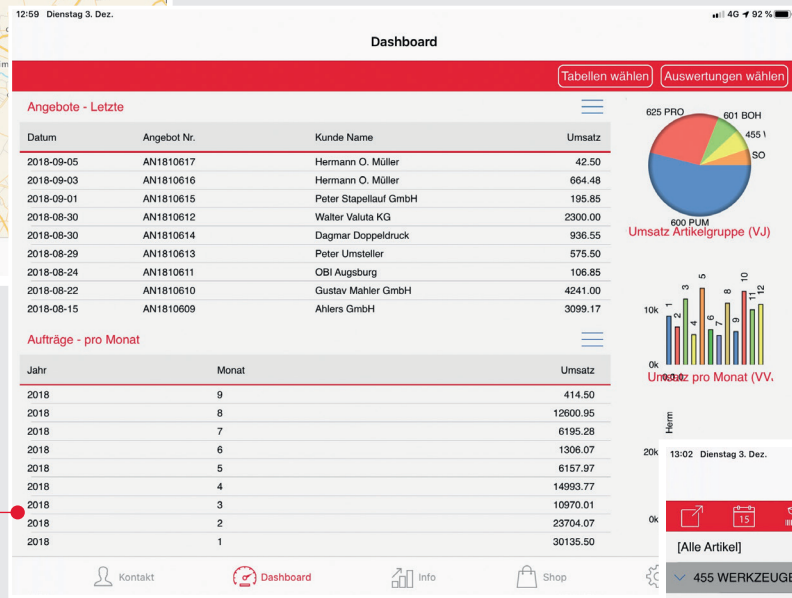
12:59 Dienstag 3. Dez.

4G 92 %

Dashboard

Tabellen wählen Auswertungen wählen

Angebote - Letzte

| Datum | Angebot Nr. | Kunde Name | Umsatz |
|---|---|---|---|
| 2018-09-05 | AN1810617 | Hermann O. Müller | 42.50 |
| 2018-09-03 | AN1810616 | Hermann O. Müller | 664.48 |
| 2018-09-01 | AN1810615 | Peter Stapellauf GmbH | 195.85 |
| 2018-08-30 | AN1810612 | Walter Valuta KG | 2300.00 |
| 2018-08-30 | AN1810614 | Dagmar Doppeldruck | 936.55 |
| 2018-08-29 | AN1810613 | Peter Umsteller | 575.50 |
| 2018-08-24 | AN1810611 | OBI Augsburg | 106.85 |
| 2018-08-22 | AN1810610 | Gustav Mahler GmbH | 4241.00 |
| 2018-08-15 | AN1810609 | Ahlers GmbH | 3099.17 |

Aufträge - pro Monat

| Jahr | Monat | Umsatz |
|---|---|---|
| 2018 | 9 | 414.50 |
| 2018 | 8 | 12600.95 |
| 2018 | 7 | 6195.28 |
| 2018 | 6 | 1306.07 |
| 2018 | 5 | 6157.97 |
| 2018 | 4 | 14993.77 |
| 2018 | 3 | 10970.01 |
| 2018 | 2 | 23704.07 |
| 2018 | 1 | 30135.50 |

625 PRO
601 BOH
455 \
SO
600 PUM
Umsatz Artikelgruppe (VJ)

10k
0k
1 2 3 4 5 6 7 8 9 10 11 12
Umsatz pro Monat (VV

Herm
20k
0k

13:02 Dienstag 3. Dez.
15
[Alle Artikel]
455 WERKZEUGE

Kontakt Dashboard Info Shop